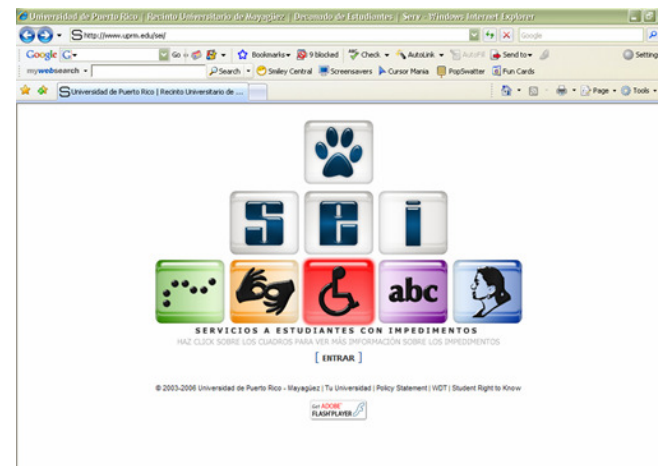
Universidad de Puerto Rico | Recinto Universitario de Mayagüez | Decanato de Estudiantes | Sere - Windows Internet Explorer

http://www.uprm.edu/sei/

Google

Go

Bookmarks

9 blocked

Check

AutoLink

AutoFill

Send to

Settings

mywebsearch

Search

Smiley Central

Screensavers

Cursor Mania

PopSwatter

Fun Cards

Universidad de Puerto Rico | Recinto Universitario de ...

Page

Tools

S E I

abc

SERVICIOS A ESTUDIANTES CON IMPEDIMENTOS

HAZ CLICK SOBRE LOS CUADROS PARA VER MÁS INFORMACIÓN SOBRE LOS IMPEDIMENTOS

[ ENTRAR ]

© 2003-2006 Universidad de Puerto Rico - Mayagüez | Tu Universidad | Policy Statement | WDT | Student Right to Know

Get ADOBE FLASH PLAYER